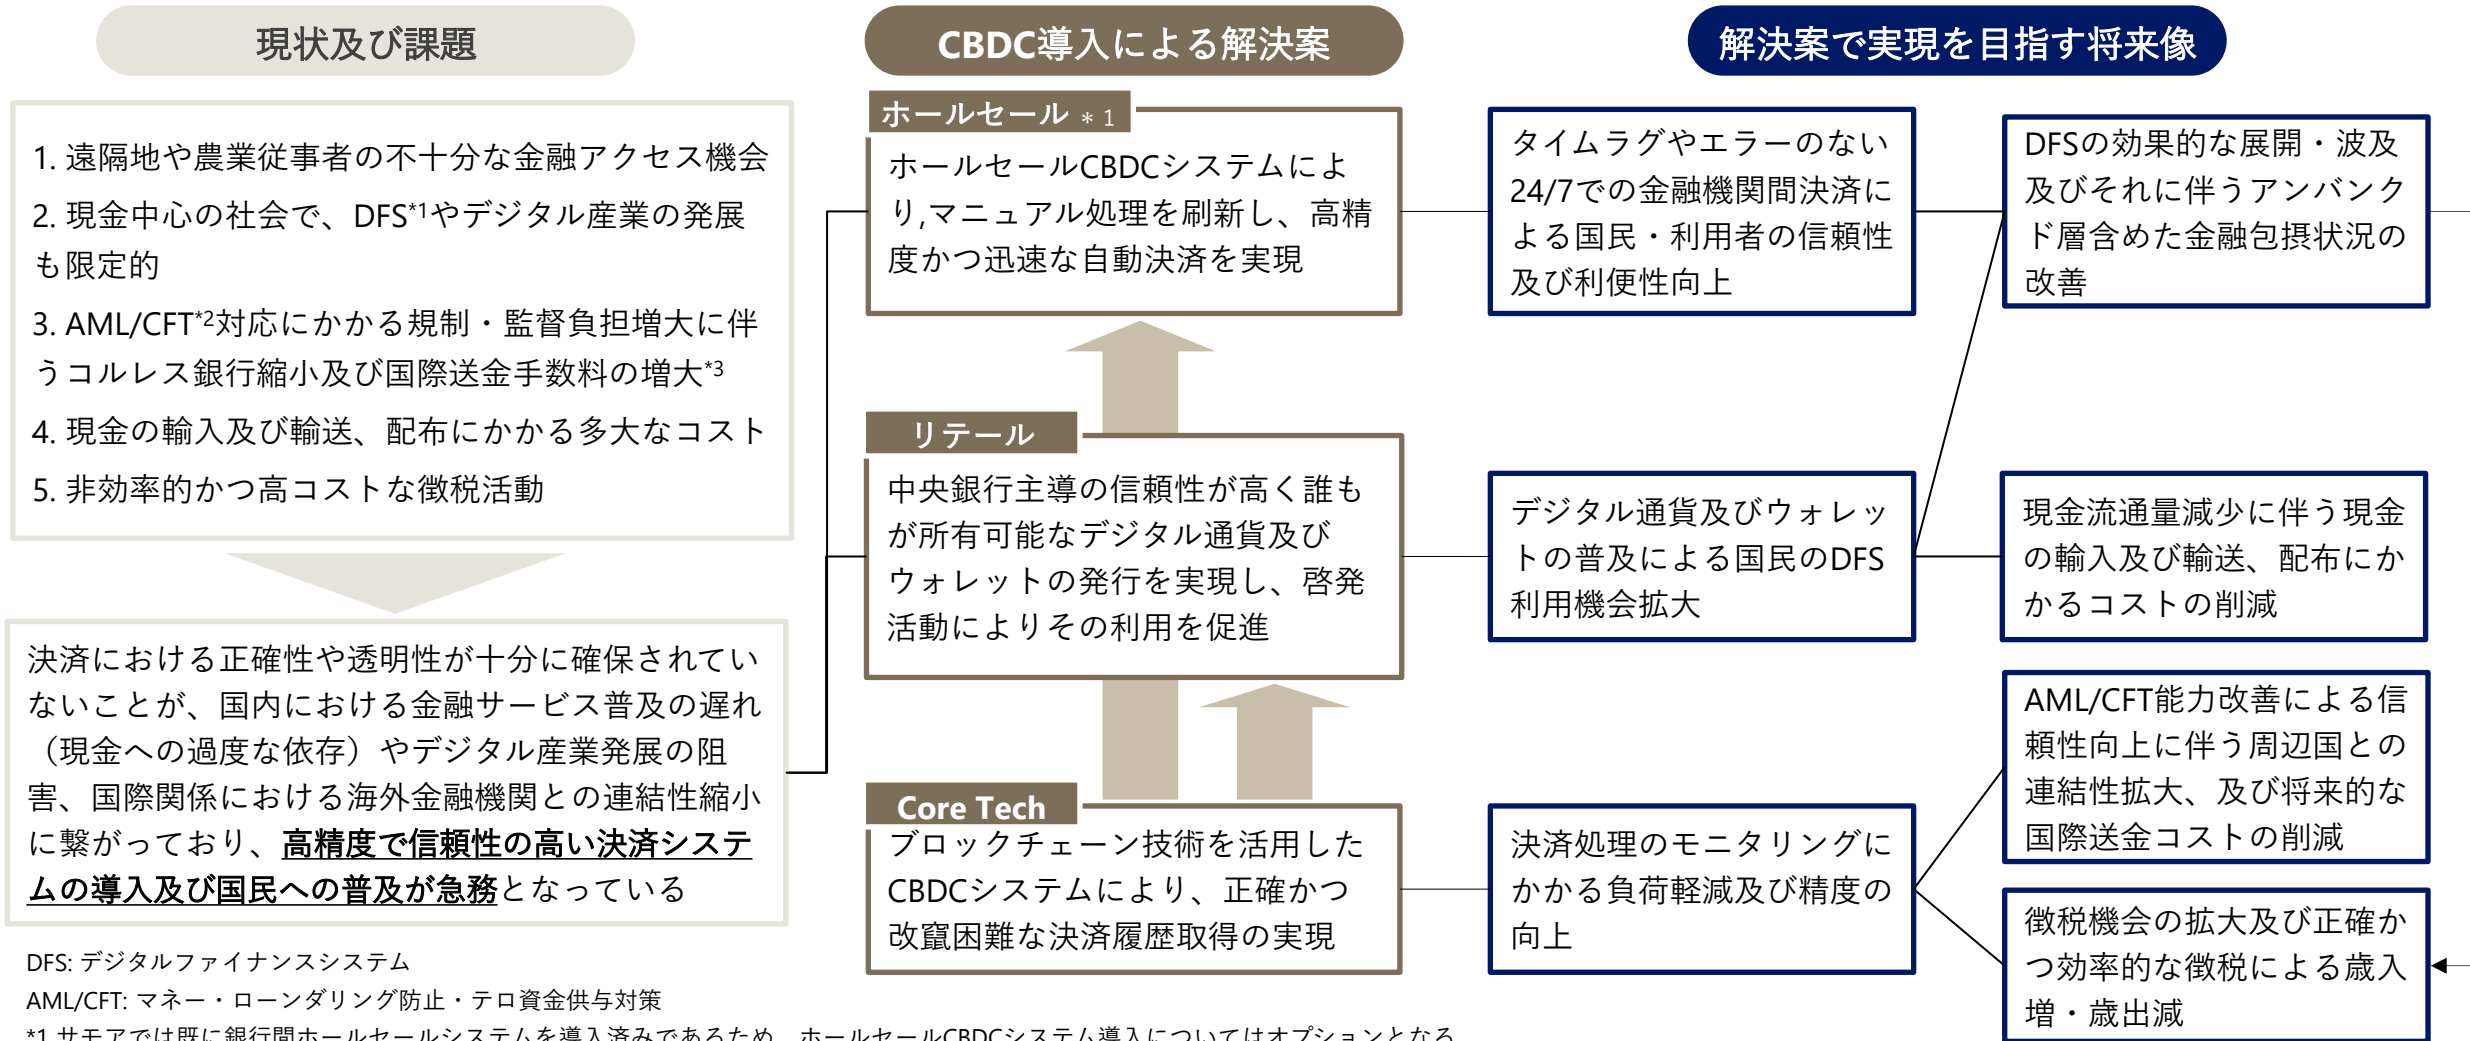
現状及び課題

CBDC導入による解決案

解決案で実現を目指す将来像

1. 遠隔地や農業従事者の不十分な金融アクセス機会

2. 現金中心の社会で、DFS*1やデジタル産業の発展も限定的

3. AML/CFT*2対応にかかる規制・監督負担増大に伴うコルレス銀行縮小及び国際送金手数料の増大*3

4. 現金の輸入及び輸送、配布にかかる多大なコスト

5. 非効率的かつ高コストな徴税活動

決済における正確性や透明性が十分に確保されていないことが、国内における金融サービス普及の遅れ（現金への過度な依存）やデジタル産業発展の阻害、国際関係における海外金融機関との連結性縮小に繋がっており、高精度で信頼性の高い決済システムの導入及び国民への普及が急務となっている

ホールセール＊1

ホールセールCBDCシステムにより,マニュアル処理を刷新し、高精度かつ迅速な自動決済を実現

リテール

中央銀行主導の信頼性が高く誰もが所有可能なデジタル通貨及びウォレットの発行を実現し、啓発活動によりその利用を促進

Core Tech

ブロックチェーン技術を活用したCBDCシステムにより、正確かつ改竄困難な決済履歴取得の実現

タイムラグやエラーのない24/7での金融機関間決済による国民・利用者の信頼性及び利便性向上

デジタル通貨及びウォレットの普及による国民のDFS利用機会拡大

決済処理のモニタリングにかかる負荷軽減及び精度の向上

DFSの効果的な展開・波及及びそれに伴うアンバンクド層含めた金融包摂状況の改善

現金流通量減少に伴う現金の輸入及び輸送、配布にかかるコストの削減

AML/CFT能力改善による信頼性向上に伴う周辺国との連結性拡大、及び将来的な国際送金コストの削減

徴税機会の拡大及び正確かつ効率的な徴税による歳入増・歳出減

DFS: デジタルファイナンスシステム
AML/CFT: マネー・ローンダリング防止・テロ資金供与対策
*1 サモアでは既に銀行間ホールセールシステムを導入済みであるため、ホールセールCBDCシステム導入についてはオプションとなる